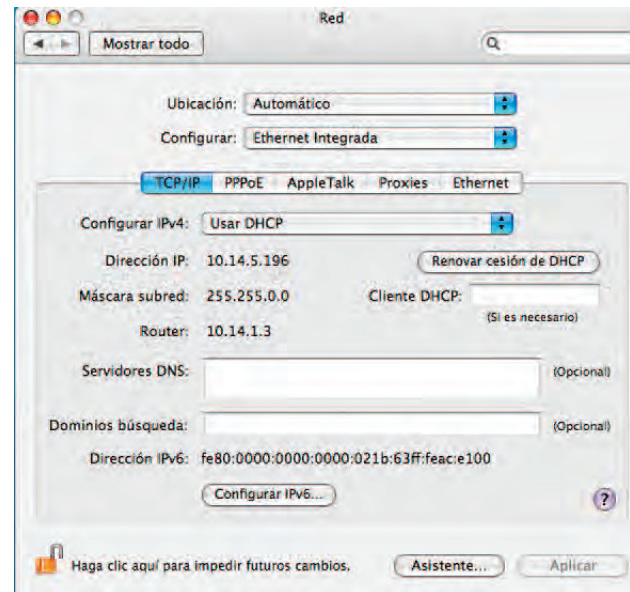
Red

Mostrar todo

Ubicación: Automático

Configurar: Ethernet Integrada

TCP/IP PPPoE AppleTalk Proxies Ethernet

Configurar IPv4: Usar DHCP

Dirección IP: 10.14.5.196

Renovar cesión de DHCP

Máscara subred: 255.255.0.0

Cliente DHCP:

(Si es necesario)

Router: 10.14.1.3

Servidores DNS:

(Opcional)

Dominios búsqueda:

(Opcional)

Dirección IPv6: fe80:0000:0000:0000:021b:63ff:feac:e100

Configurar IPv6...

?

Haga clic aquí para impedir futuros cambios.

Asistente...

Aplicar